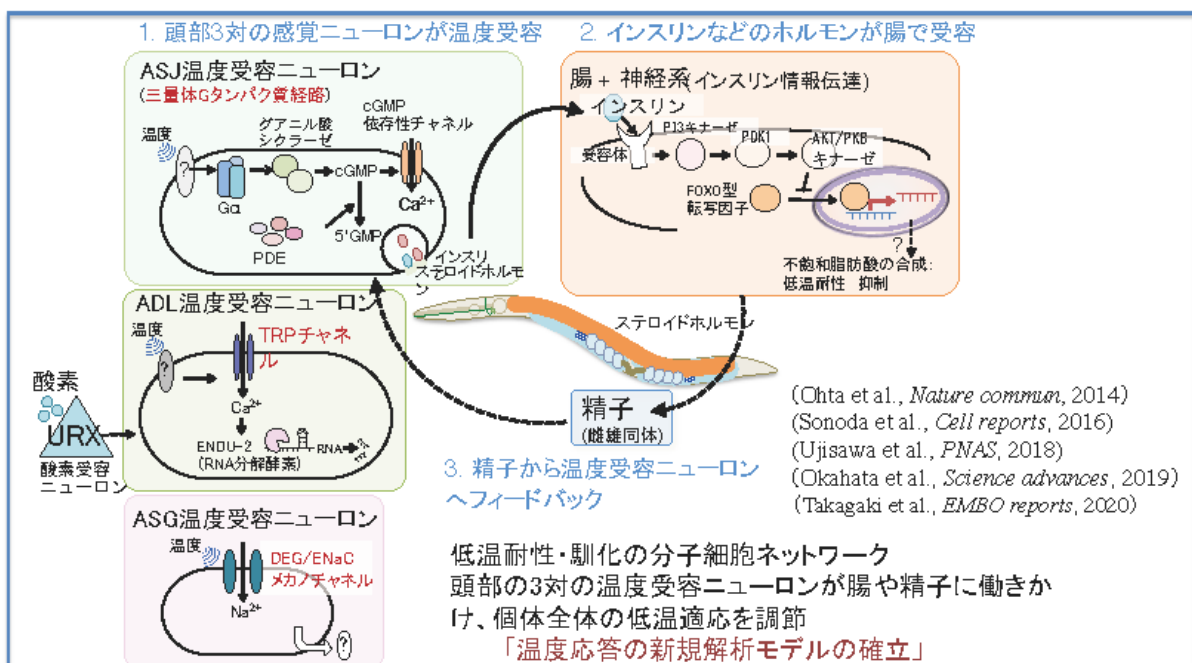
1. 頭部3対の感覚ニューロンが温度受容

2. インスリンなどのホルモンが腸で受容

ASJ温度受容ニューロン
(三量体Gタンパク質経路)

温度
グアニル酸シクラーゼ
cGMP依存性チャネル
Gα
cGMP
$Ca^{2+}$
PDE
5'GMP
インスリ
ステロイドホルモン

腸 + 神経系(インスリン情報伝達)
インスリン
PI3キナーゼ
PDK1
AKT/PKB キナーゼ
受容体
FOXO型転写因子
?
不飽和脂肪酸の合成:
低温耐性 抑制

ステロイドホルモン

ADL温度受容ニューロン
温度
?
TRPチャネル
$Ca^{2+}$
ENDU-2
(RNA分解酵素)
RNA

酸素
URX
酸素受容ニューロン

精子
(雌雄同体)

3. 精子から温度受容ニューロンへフィードバック

(Ohta et al., Nature commun, 2014)
(Sonoda et al., Cell reports, 2016)
(Ujisawa et al., PNAS, 2018)
(Okahata et al., Science advances, 2019)
(Takagaki et al., EMBO reports, 2020)

ASG温度受容ニューロン
温度
DEG/ENaC メカノチャネル
$Na^{2+}$
?

低温耐性・馴化の分子細胞ネットワーク
頭部の3対の温度受容ニューロンが腸や精子に働きかけ、個体全体の低温適応を調節
「温度応答の新規解析モデルの確立」